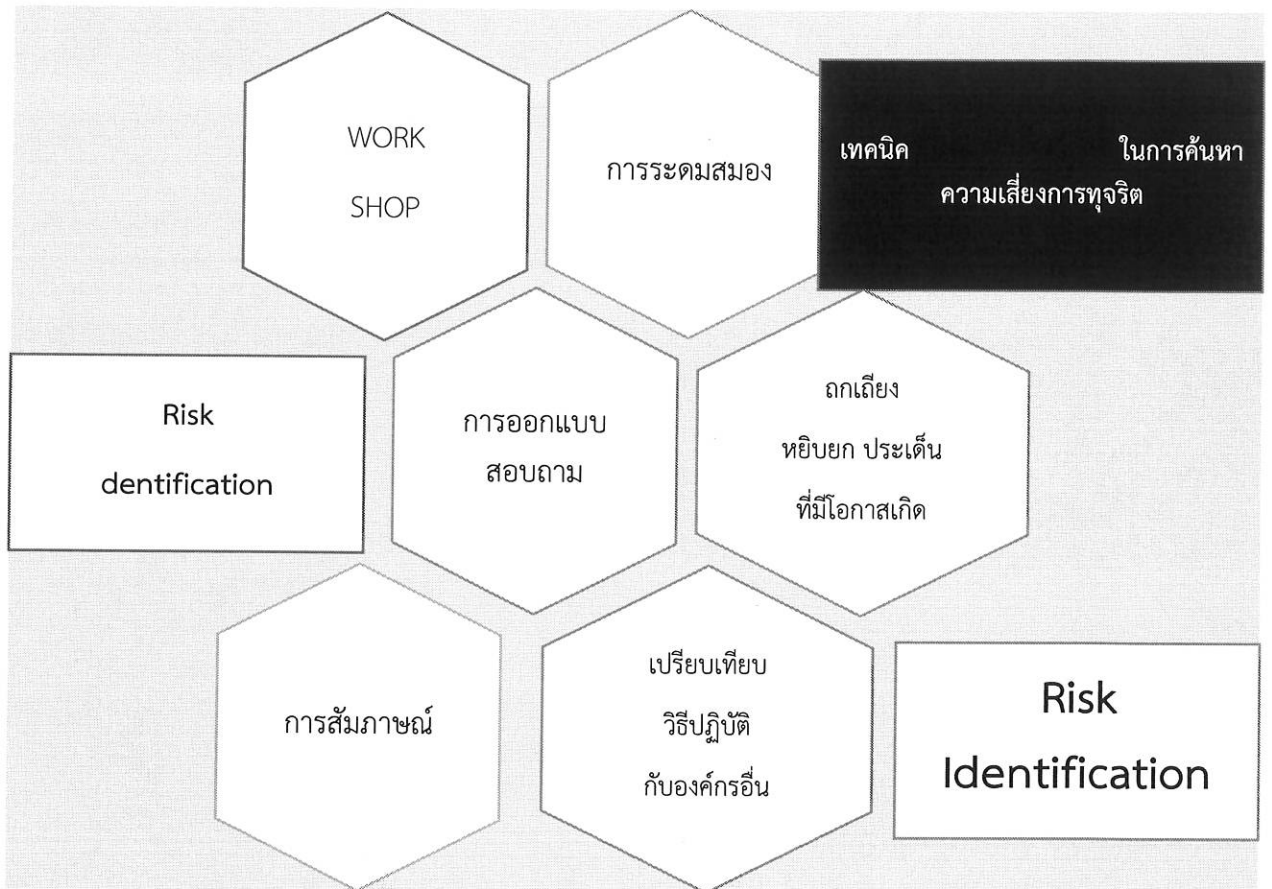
WORK
SHOP

การระดมสมอง

เทคนิค ในการค้นหา
ความเสี่ยงการทุจริต

Risk
dentification

การออกแบบ
สอบถาม

ถกเถียง
หยิบยก ประเด็น
ที่มีโอกาสเกิด

การสัมภาษณ์

เปรียบเทียบ
วิธีปฏิบัติ
กับองค์กรอื่น

Risk
Identification